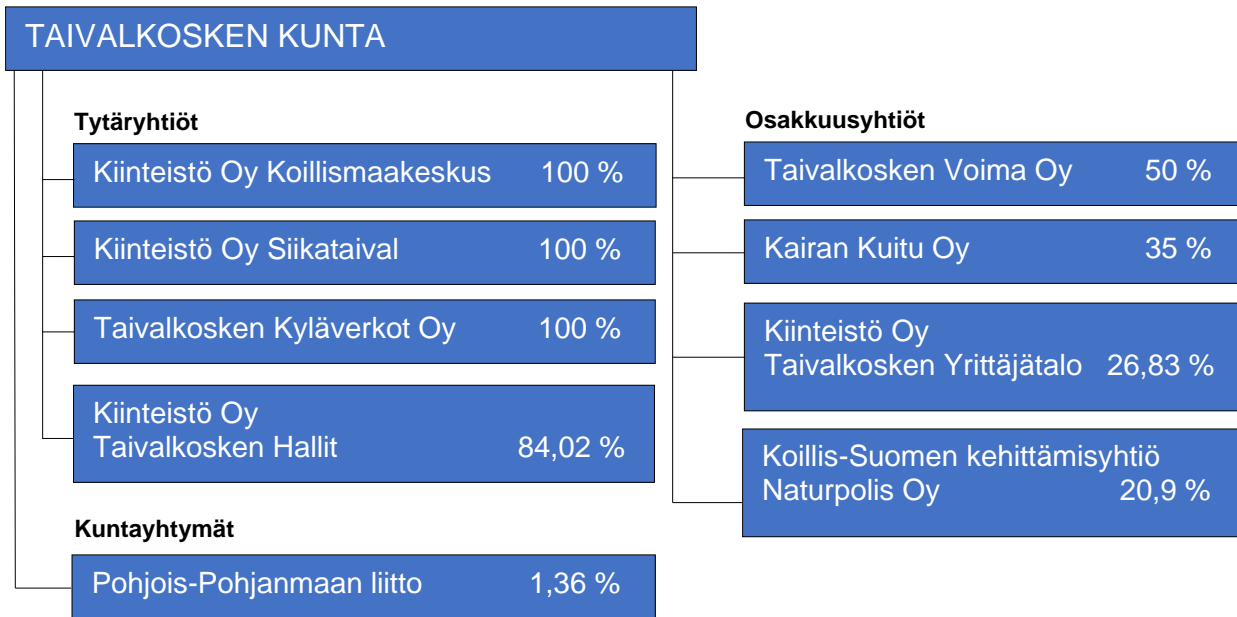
TAIVALKOSKEN KUNTA

Tytäryhtiöt

Kiinteistö Oy Koillismaakeskus 100 %

Kiinteistö Oy Siikataival 100 %

Taivalkosken Kyläverkot Oy 100 %

Kiinteistö Oy Taivalkosken Hallit 84,02 %

Kuntayhtymät

Pohjois-Pohjanmaan liitto 1,36 %

Osakkuusyhtiöt

Taivalkosken Voima Oy 50 %

Kairan Kuitu Oy 35 %

Kiinteistö Oy Taivalkosken Yrittäjätalo 26,83 %

Koillis-Suomen kehittämisyhtiö Naturpolis Oy 20,9 %